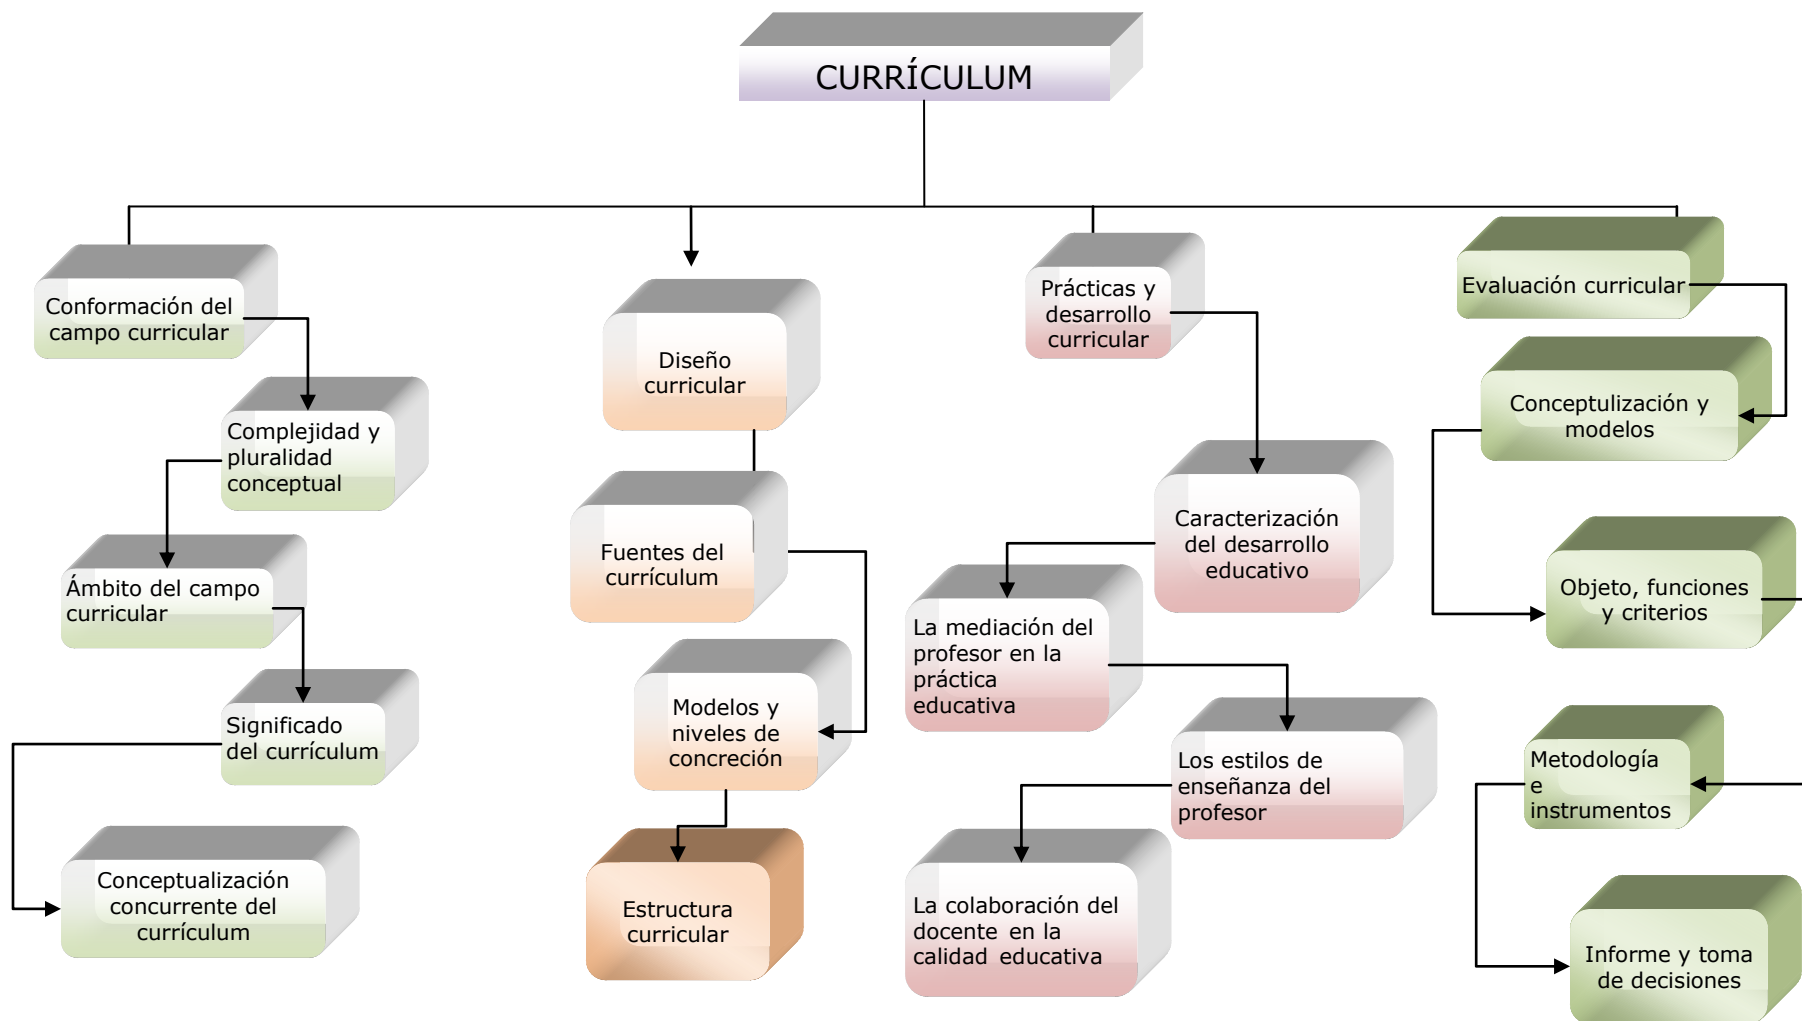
CURRÍCULUM

Conformación del campo curricular

Complejidad y pluralidad conceptual

Ámbito del campo curricular

Significado del currículum

Conceptualización concurrente del currículum

Diseño curricular

Fuentes del currículum

Modelos y niveles de concreción

Estructura curricular

Prácticas y desarrollo curricular

Caracterización del desarrollo educativo

La mediación del profesor en la práctica educativa

Los estilos de enseñanza del profesor

La colaboración del docente en la calidad educativa

Evaluación curricular

Conceptulización y modelos

Objeto, funciones y criterios

Metodología e instrumentos

Informe y toma de decisiones